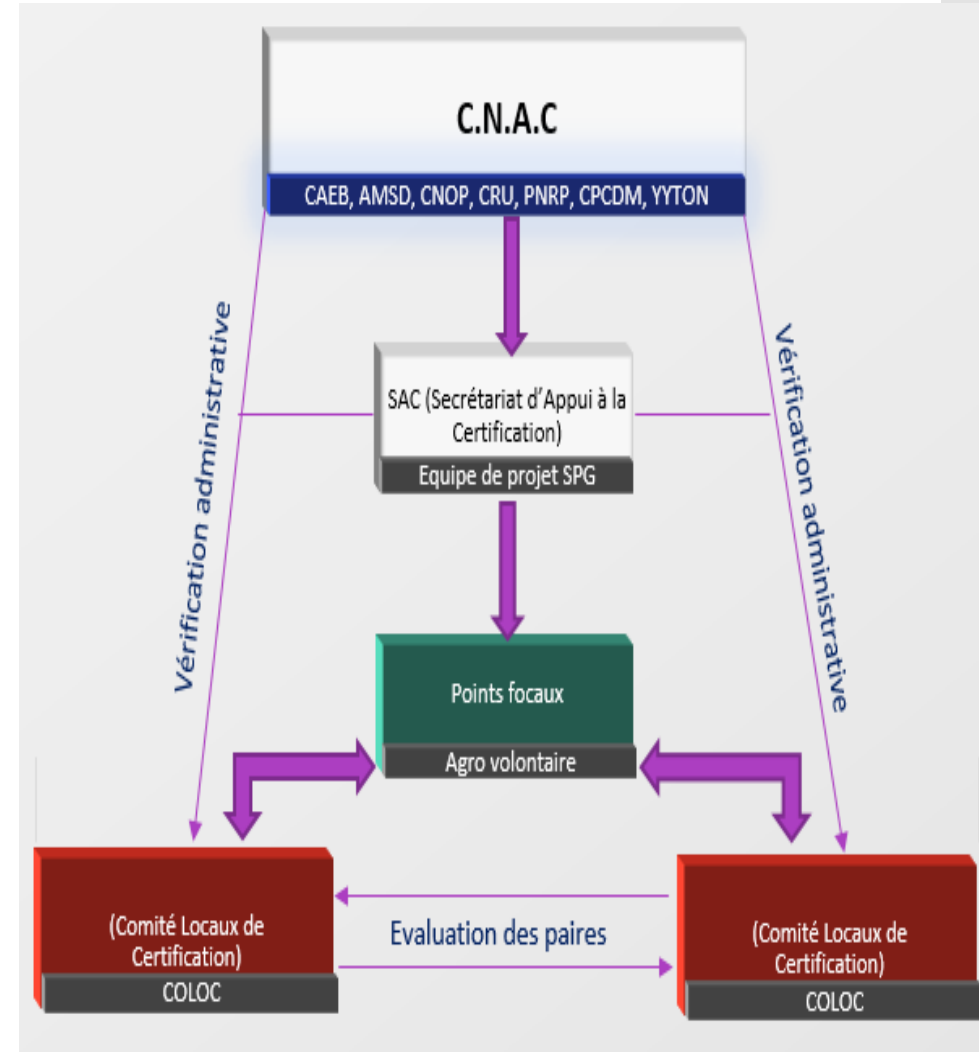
C.N.A.C

CAEB, AMSD, CNOP, CRU, PNRP, CPCDM, YYTON

Vérification administrative

Vérification administrative

SAC (Secrétariat d'Appui à la Certification)

Equipe de projet SPG

Points focaux

Agro volontaire

(Comité Locaux de Certification)

COLOC

Evaluation des paires

(Comité Locaux de Certification)

COLOC